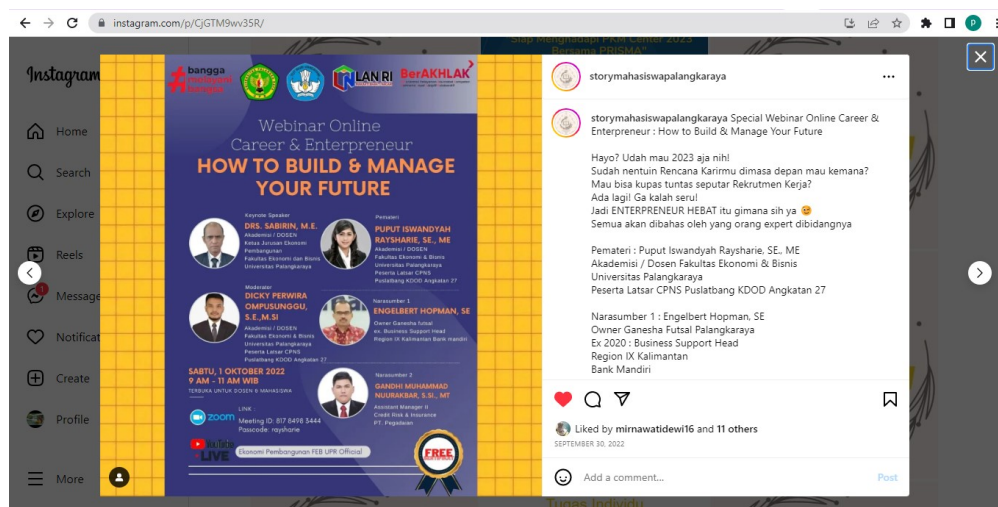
instagram.com/p/CjGTM9wv35R/

Instagram
Home
Search
Explore
Reels
Messages
Notifications
Create
Profile
More

Siap Menghadapi PKM Center 2023 Bersama PRISMA

bangga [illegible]
LAN RI
BerAKHLAK

Webinar Online
Career & Enterpreneur
HOW TO BUILD & MANAGE YOUR FUTURE

Keynote Speaker
DRS. SABIRIN, M.E.
Akademisi / DOSEN
Ketua Jurusan Ekonomi Pembangunan
Fakultas Ekonomi dan Bisnis
Universitas Palangkaraya

Pemateri
PUPUT ISWANDYAH RAYSHARIE, SE., ME
Akademisi / DOSEN
Fakultas Ekonomi & Bisnis
Universitas Palangkaraya
Peserta Latsar CPNS
Puslatbang KDOD Angkatan 27

Moderator
DICKY PERWIRA OMPUSUNGGU, S.E.,M.SI
Akademisi / DOSEN
Fakultas Ekonomi & Bisnis
Universitas Palangkaraya
Peserta Latsar CPNS
Puslatbang KDOD Angkatan 27

Narasumber 1
ENGELBERT HOPMAN, SE
Owner Ganesha futsal
ex. Business Support Head
Region IX Kalimantan Bank Mandiri

SABTU, 1 OKTOBER 2022
9 AM - 11 AM WIB
TERBUKA UNTUK DOSEN & MAHASISWA

Narasumber 2
GANDHI MUHAMMAD NUURAKBAR, S.Si., MT
Assistant Manager II
Credit Risk & Insurance
PT. Pegadaian

zoom
LINK
Meeting ID: 817 8498 3444
Passcode: rayshanie

YouTube LIVE
Ekonomi Pembangunan FEB UPR Official

FREE

storymahasiswapalangkaraya

storymahasiswapalangkaraya Special Webinar Online Career & Enterpreneur : How to Build & Manage Your Future

Hayo? Udah mau 2023 aja nih!
Sudah nentuin Rencana Karirmu dimasa depan mau kemana?
Mau bisa kupas tuntas seputar Rekrutmen Kerja?
Ada lagi! Ga kalah seru!
Jadi ENTERPRENEUR HEBAT itu gimana sih ya 😊
Semua akan dibahas oleh yang orang expert dibidangnya

Pemateri : Puput Iswandyah Raysharie, SE., ME
Akademisi / Dosen Fakultas Ekonomi & Bisnis
Universitas Palangkaraya
Peserta Latsar CPNS Puslatbang KDOD Angkatan 27

Narasumber 1 : Engelbert Hopman, SE
Owner Ganesha Futsal Palangkaraya
Ex 2020 : Business Support Head
Region IX Kalimantan
Bank Mandiri

Liked by mirnawatidewi16 and 11 others
SEPTEMBER 30, 2022

Add a comment...
Post

Tugas Individu